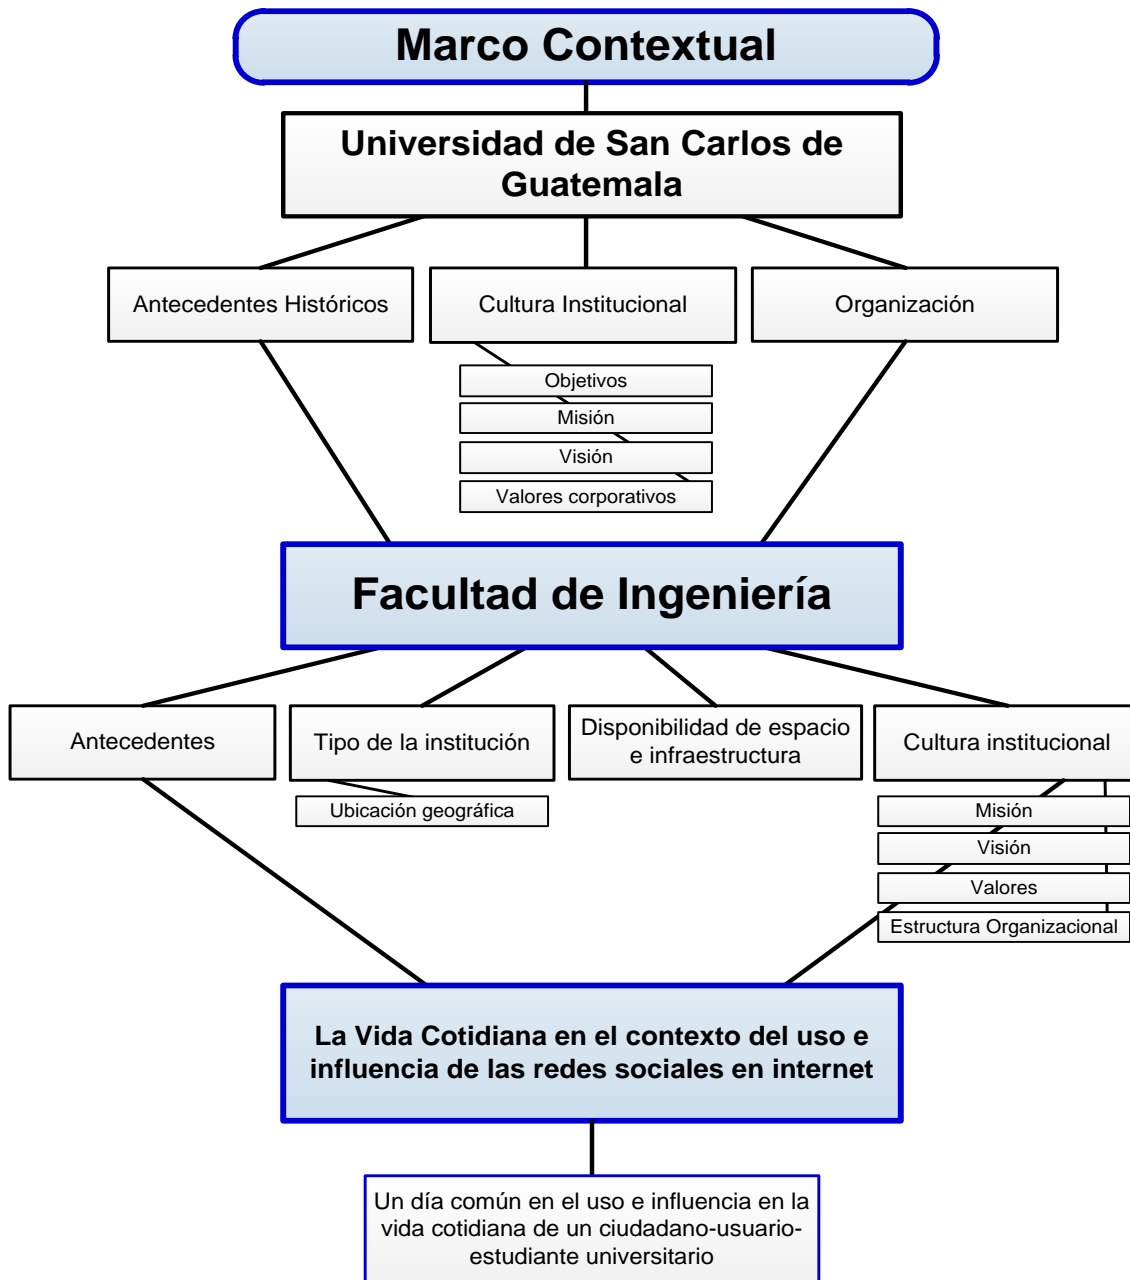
Marco Contextual

Universidad de San Carlos de Guatemala

Antecedentes Históricos

Cultura Institucional

Organización

Objetivos

Misión

Visión

Valores corporativos

Facultad de Ingeniería

Antecedentes

Tipo de la institución

Ubicación geográfica

Disponibilidad de espacio e infraestructura

Cultura institucional

Misión

Visión

Valores

Estructura Organizacional

La Vida Cotidiana en el contexto del uso e influencia de las redes sociales en internet

Un día común en el uso e influencia en la vida cotidiana de un ciudadano-usuario-estudiante universitario